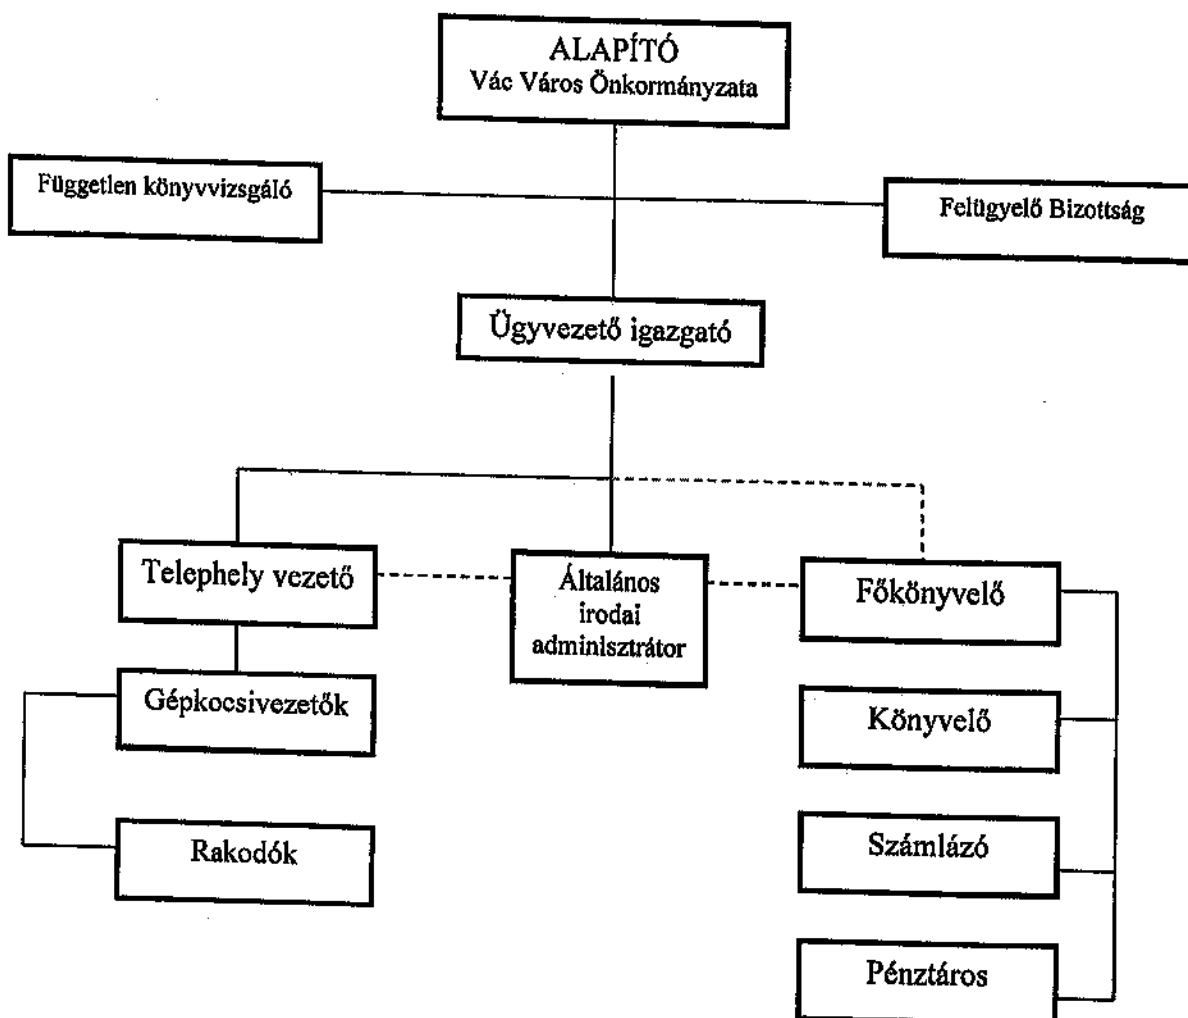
ALAPÍTÓ
Vác Város Önkormányzata

Független könyvvizsgáló

Felügyelő Bizottság

Ügyvezető igazgató

Telephely vezető

Általános irodai adminisztrátor

Főkönyvelő

Gépkocsivezetők

Könyvelő

Rakodók

Számlázó

Pénztáros